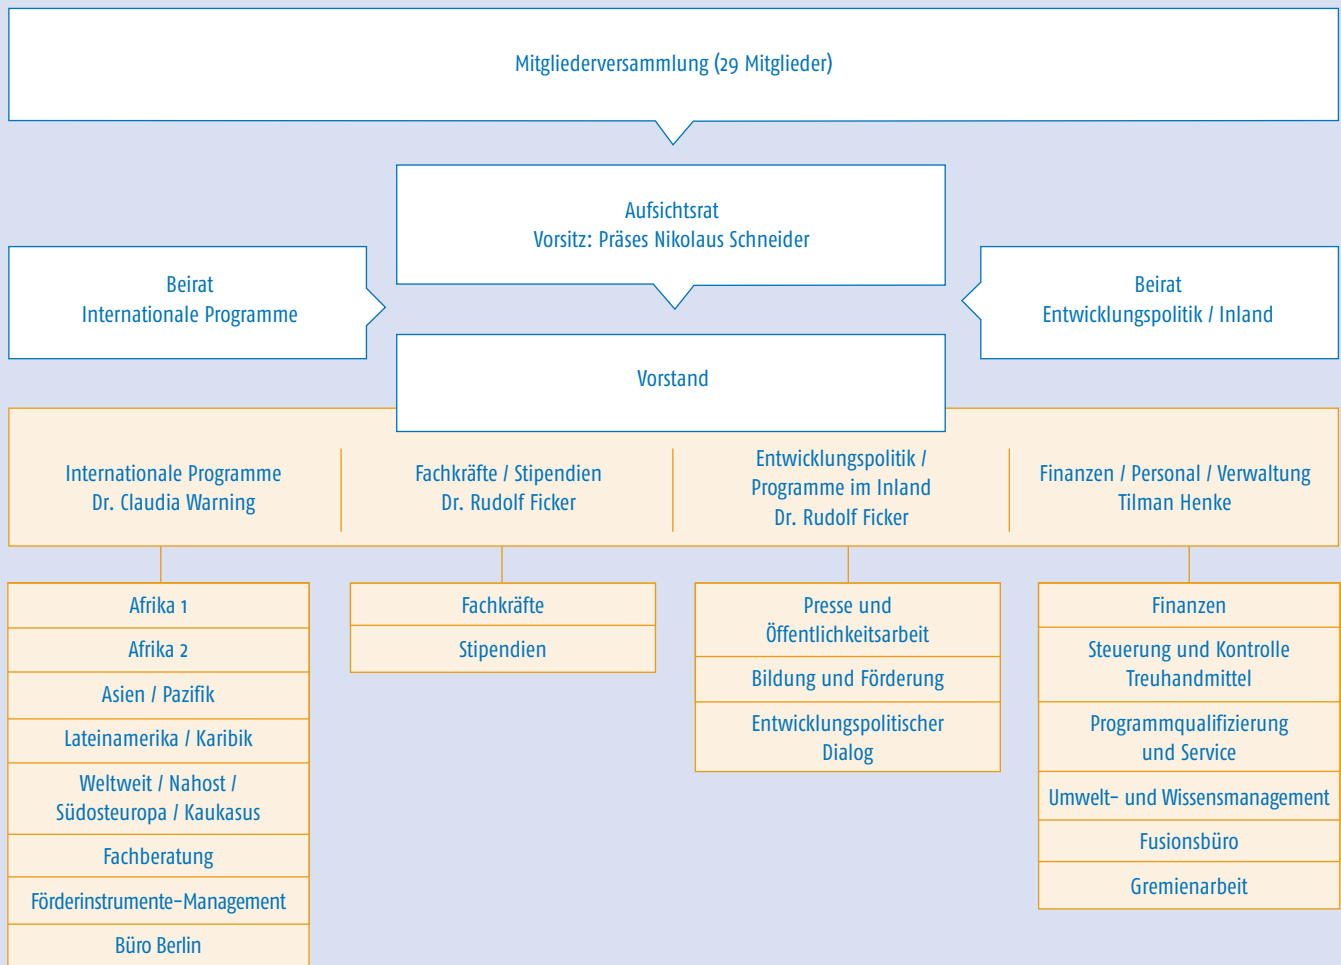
Mitgliederversammlung (29 Mitglieder)

Aufsichtsrat
Vorsitz: Präses Nikolaus Schneider

Beirat
Internationale Programme

Beirat
Entwicklungspolitik / Inland

Vorstand

Internationale Programme
Dr. Claudia Warning

Fachkräfte / Stipendien
Dr. Rudolf Ficker

Entwicklungspolitik / Programme im Inland
Dr. Rudolf Ficker

Finanzen / Personal / Verwaltung
Tilman Henke

Afrika 1

Afrika 2

Asien / Pazifik

Lateinamerika / Karibik

Weltweit / Nahost / Südosteuropa / Kaukasus

Fachberatung

Förderinstrumente-Management

Büro Berlin

Fachkräfte

Stipendien

Presse und Öffentlichkeitsarbeit

Bildung und Förderung

Entwicklungspolitischer Dialog

Finanzen

Steuerung und Kontrolle Treuhandmittel

Programmqualifizierung und Service

Umwelt- und Wissensmanagement

Fusionsbüro

Gremienarbeit